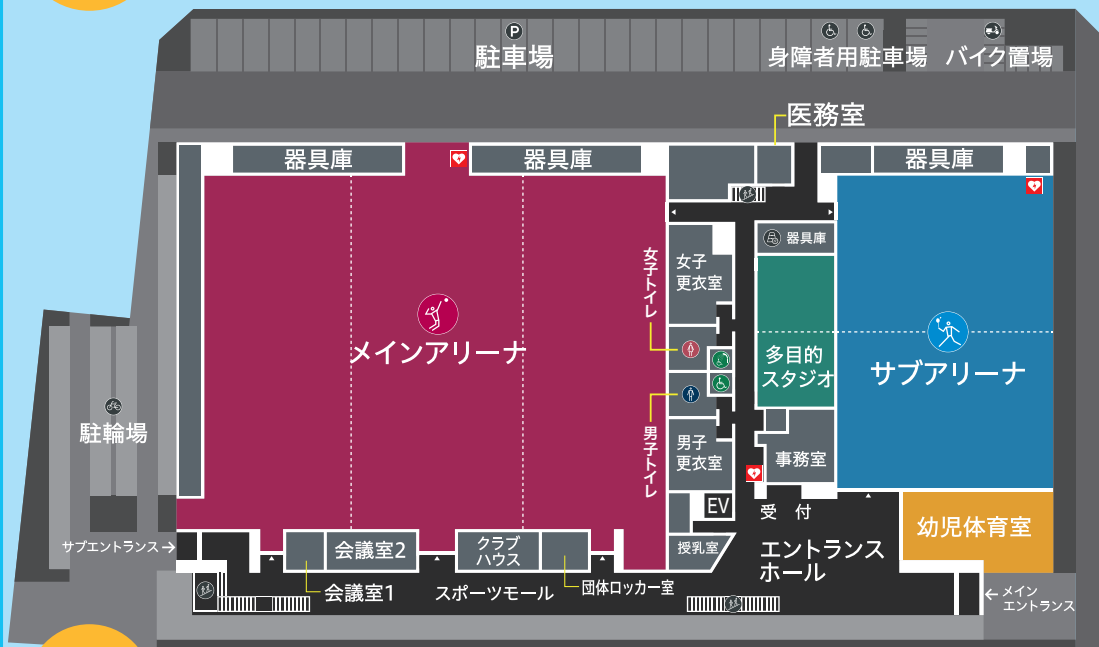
P
駐車場
身障者用駐車場
バイク置場
医務室
器具庫
器具庫
器具庫
器具庫
女子更衣室
女子トイレ
メインアリーナ
多目的スタジオ
サブアリーナ
駐輪場
男子トイレ
男子更衣室
事務室
EV
受付
幼児体育室
サブエントランス
会議室2
クラブハウス
授乳室
エントランスホール
会議室1
スポーツモール
団体ロッカー室
メインエントランス